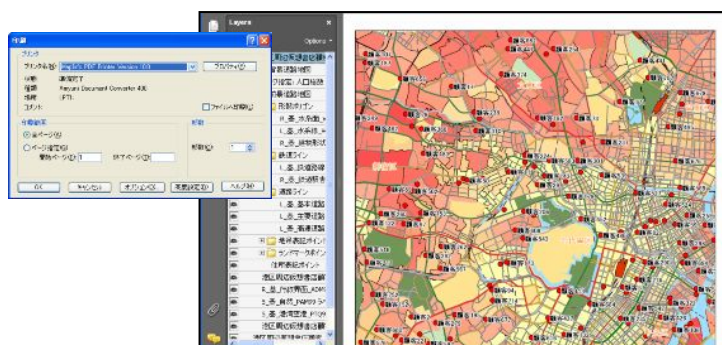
印刷

プリンタ

プリンタ名(N): Bing3D PDF Printer Version 10

プロパティ(P)

状態: 準備完了

種類: Bing3D Document Converter 4.0

場所: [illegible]

コメント:

ファイルへ出力(L)

印刷範囲

全ページ(A)

ページ指定(G)

開始ページ(F): 1

終了ページ(T):

部数

部数(C): 1

OK

キャンセル

オプション(O)

印刷設定(R)

ヘルプ(H)

Layers

Options

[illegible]

人口総数

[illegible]地図

防災ポイント

L_多_消防署

L_多_水防所

L_多_避難所

鉄道ライン

L_多_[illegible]

L_多_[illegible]

道路ライン

L_多_基本道路

L_多_主要道路

L_多_高速道路

地域施設ポイント

ランドマークポイント

住所表記ポイント

市区町村境界

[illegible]

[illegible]

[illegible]

市区町村境界

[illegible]